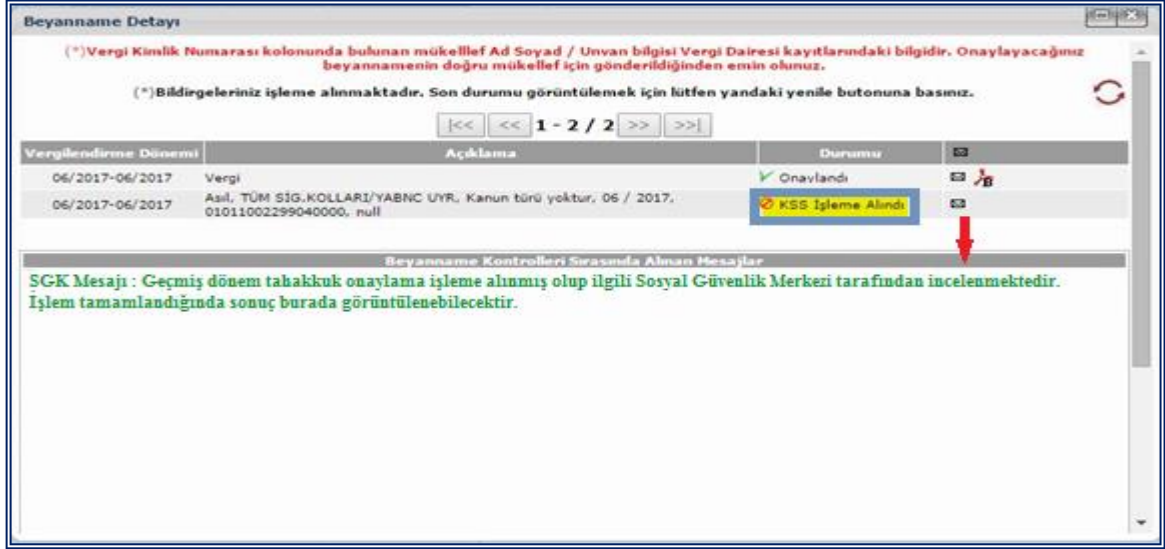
Beyanname Detayı

(*)Vergi Kimlik Numarası kolonunda bulunan mükelllef Ad Soyad / Unvan bilgisi Vergi Dairesi kayıtlarındaki bilgidir. Onaylayacağınız beyannamenin doğru mükellef için gönderildiğinden emin olunuz.

(*)Bildirgeleriniz işleme alınmaktadır. Son durumu görüntülemek için lütfen yandaki yenile butonuna basınız.

|<< << 1 - 2 / 2 >> >>|

| Vergilendirme Dönemi | Açıklama | Durumu | |
|---|---|---|---|
| 06/2017-06/2017 | Vergi | Onaylandı | |
| 06/2017-06/2017 | Asıl, TÜM SİG.KOLLARI/YABNC UYR, Kanun türü yoktur, 06 / 2017, 01011002299040000, null | KSS İşleme Alındı | |

Beyanname Kontrolleri Sırasında Alınan Mesajlar

SGK Mesajı : Geçmiş dönem tahakkuk onaylama işleme alınmış olup ilgili Sosyal Güvenlik Merkezi tarafından incelenmektedir. İşlem tamamlandığında sonuç burada görüntülenebilecektir.